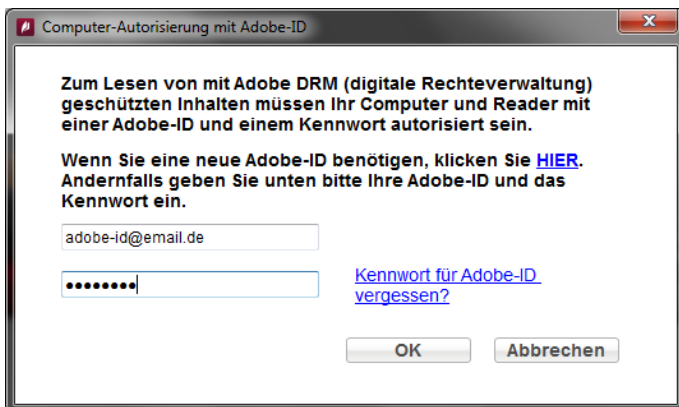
Computer-Autorisierung mit Adobe-ID

Zum Lesen von mit Adobe DRM (digitale Rechteverwaltung) geschützten Inhalten müssen Ihr Computer und Reader mit einer Adobe-ID und einem Kennwort autorisiert sein.

Wenn Sie eine neue Adobe-ID benötigen, klicken Sie HIER. Andernfalls geben Sie unten bitte Ihre Adobe-ID und das Kennwort ein.

adobe-id@email.de

••••••••

Kennwort für Adobe-ID vergessen?

OK

Abbrechen